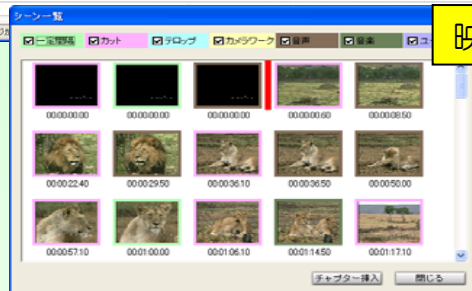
シーン一覧

一定間隔 カット テロップ カメラワーク 音声 音楽 ユ

映

00:00:00.00 00:00:00.00 00:00:00.00 00:00:00.60 00:00:08.50

00:00:22.40 00:00:29.50 00:00:36.10 00:00:36.50 00:00:50.00

00:00:57.10 00:01:00.00 00:01:06.10 00:01:14.50 00:01:17.10

チャプター挿入 閉じる